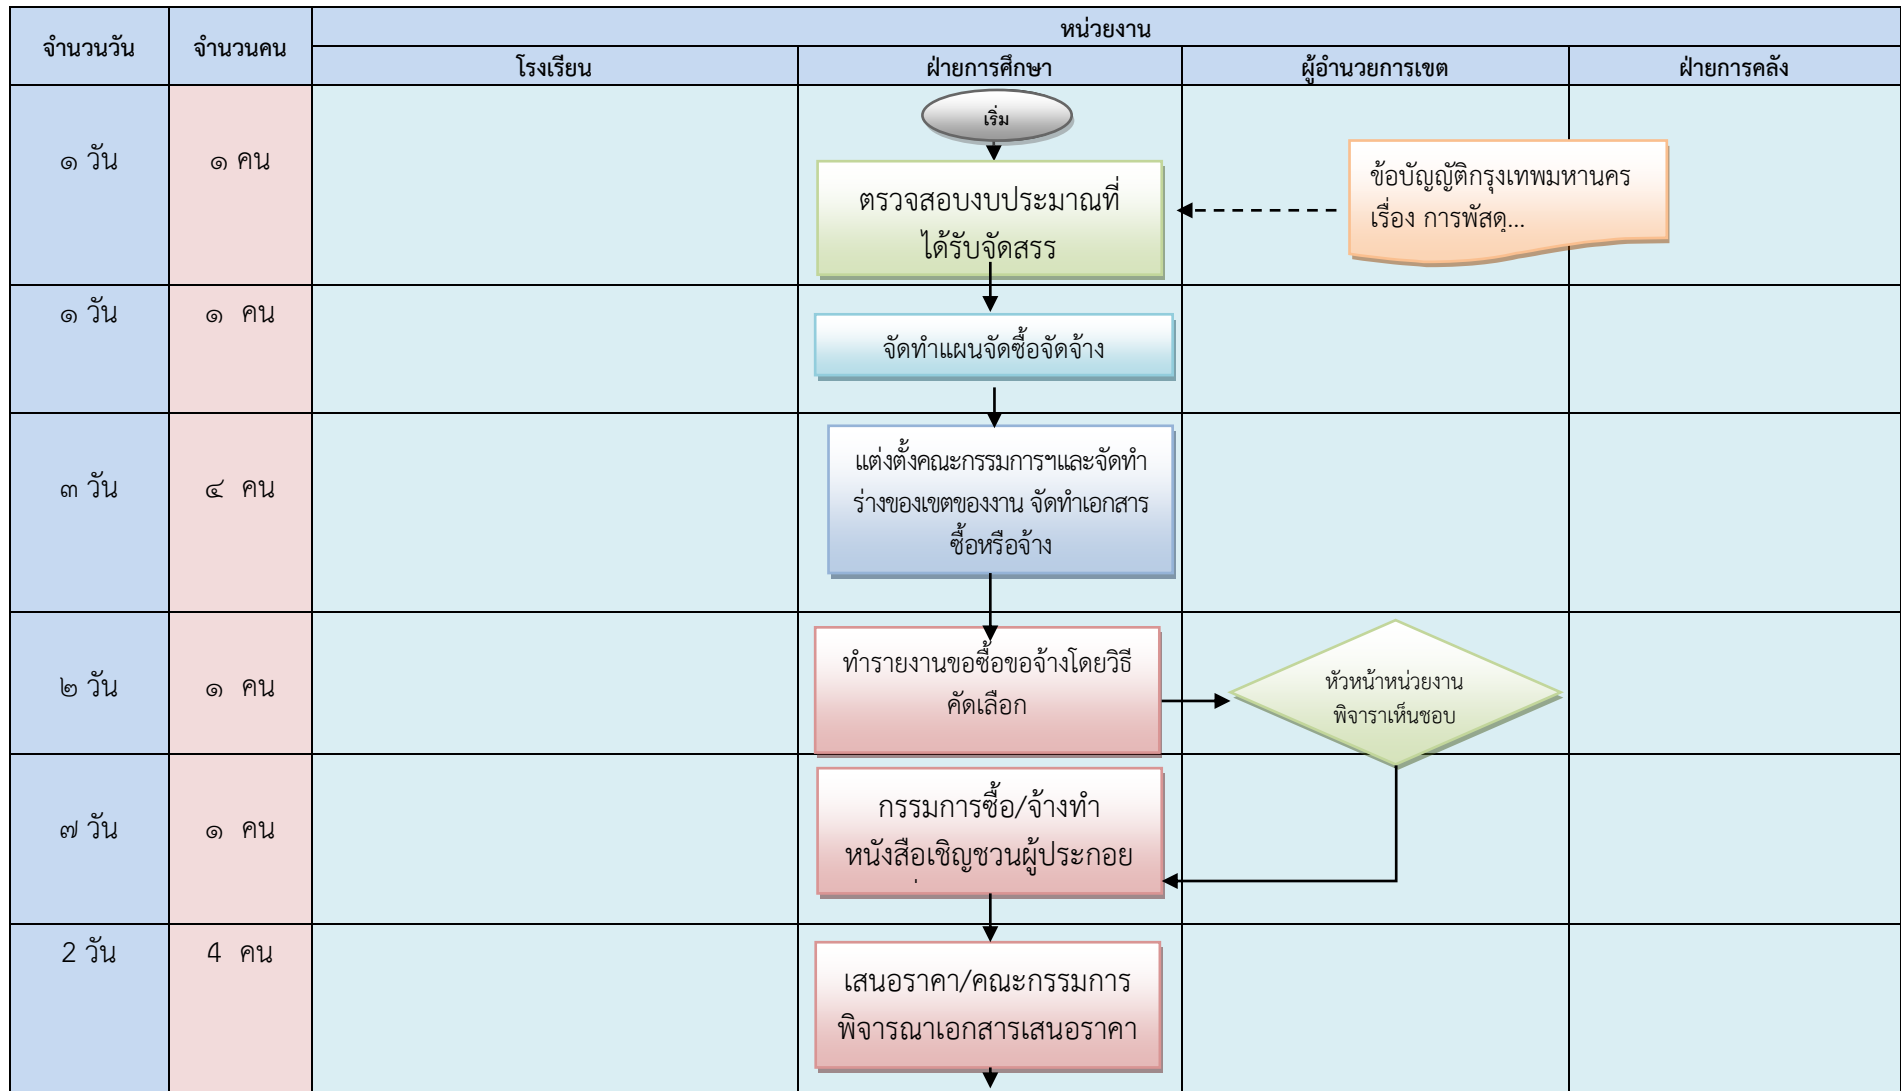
| จำนวนวัน | จำนวนคน | หน่วยงาน | | | |
|---|---|---|---|---|---|
| | | โรงเรียน | ฝ่ายการศึกษา | ผู้อำนวยการเขต | ฝ่ายการคลัง |
| ๑ วัน | ๑ คน | | เริ่ม ตรวจสอบงบประมาณที่ได้รับจัดสรร | ข้อบัญญัติกรุงเทพมหานคร เรื่อง การพัสดุ... | |
| ๑ วัน | ๑ คน | | จัดทำแผนจัดซื้อจัดจ้าง | | |
| ๓ วัน | ๔ คน | | แต่งตั้งคณะกรรมการฯและจัดทำร่างของเขตของงาน จัดทำเอกสารซื้อหรือจ้าง | | |
| ๒ วัน | ๑ คน | | ทำรายงานขอซื้อขอจ้างโดยวิธีคัดเลือก | หัวหน้าหน่วยงาน พิจาราเห็นชอบ | |
| ๗ วัน | ๑ คน | | กรรมการซื้อ/จ้างทำ หนังสือเชิญชวนผู้ประกอย | | |
| 2 วัน | 4 คน | | เสนอราคา/คณะกรรมการ พิจารณาเอกสารเสนอราคา | | |